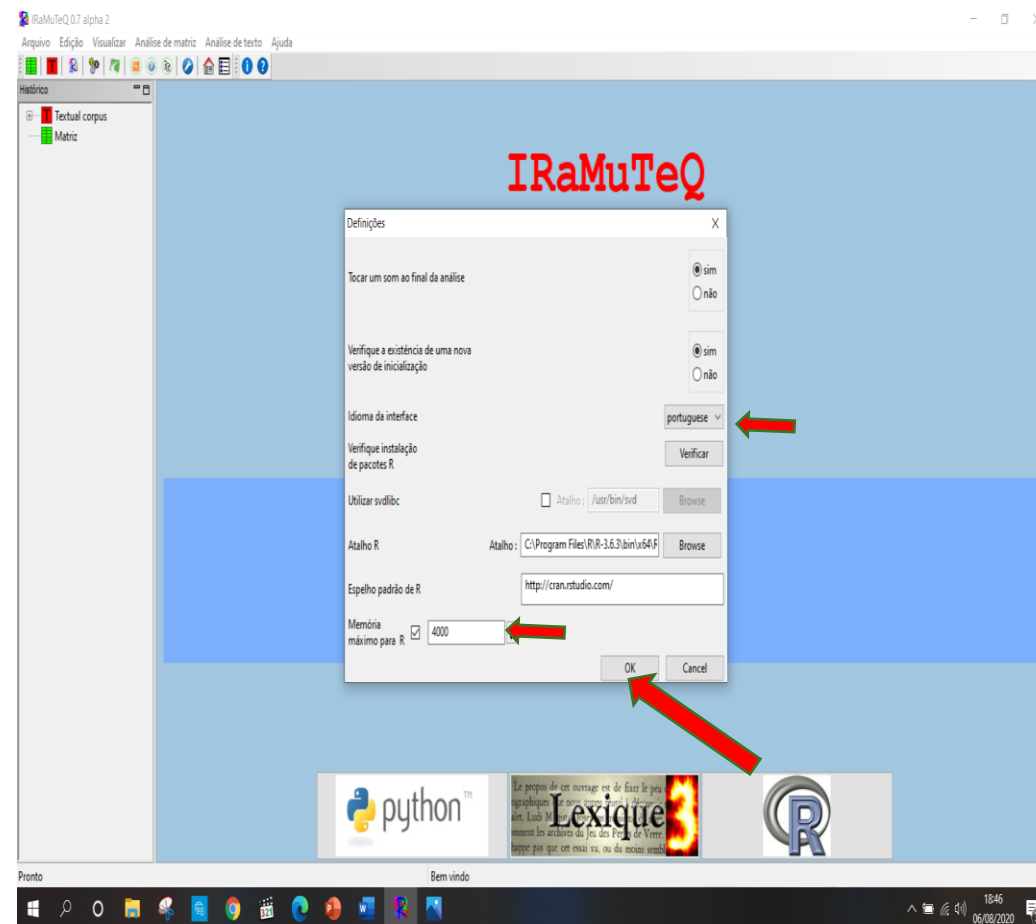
IRaMuTeQ 0.7 alpha 2

Arquivo Edição Visualizar Análise de matriz Análise de texto Ajuda

Histórico

Textual corpus
Matriz

IRaMuTeQ

Definições

Tocar um som ao final da análise
sim
não

Verifique a existência de uma nova versão de inicialização
sim
não

Idioma da interface
portuguese

Verifique instalação de pacotes R
Verificar

Utilizar svdlibc
Atalho : /usr/bin/svd
Browse

Atalho R
Atalho : C:\Program Files\R\R-3.6.3\bin\x64\R
Browse

Espelho padrão de R
http://cran.rstudio.com/

Memória máximo para R
4000

OK
Cancel

python™

Le propos de cet ouvrage est de fixer le peu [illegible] ographiques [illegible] alet, Ludi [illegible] mment les archives du Jeu des Perles de Verre. happe pas que cet essai va, ou du moins sembl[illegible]
Lexique 3

R

Pronto
Bem vindo

18:46
06/08/2020